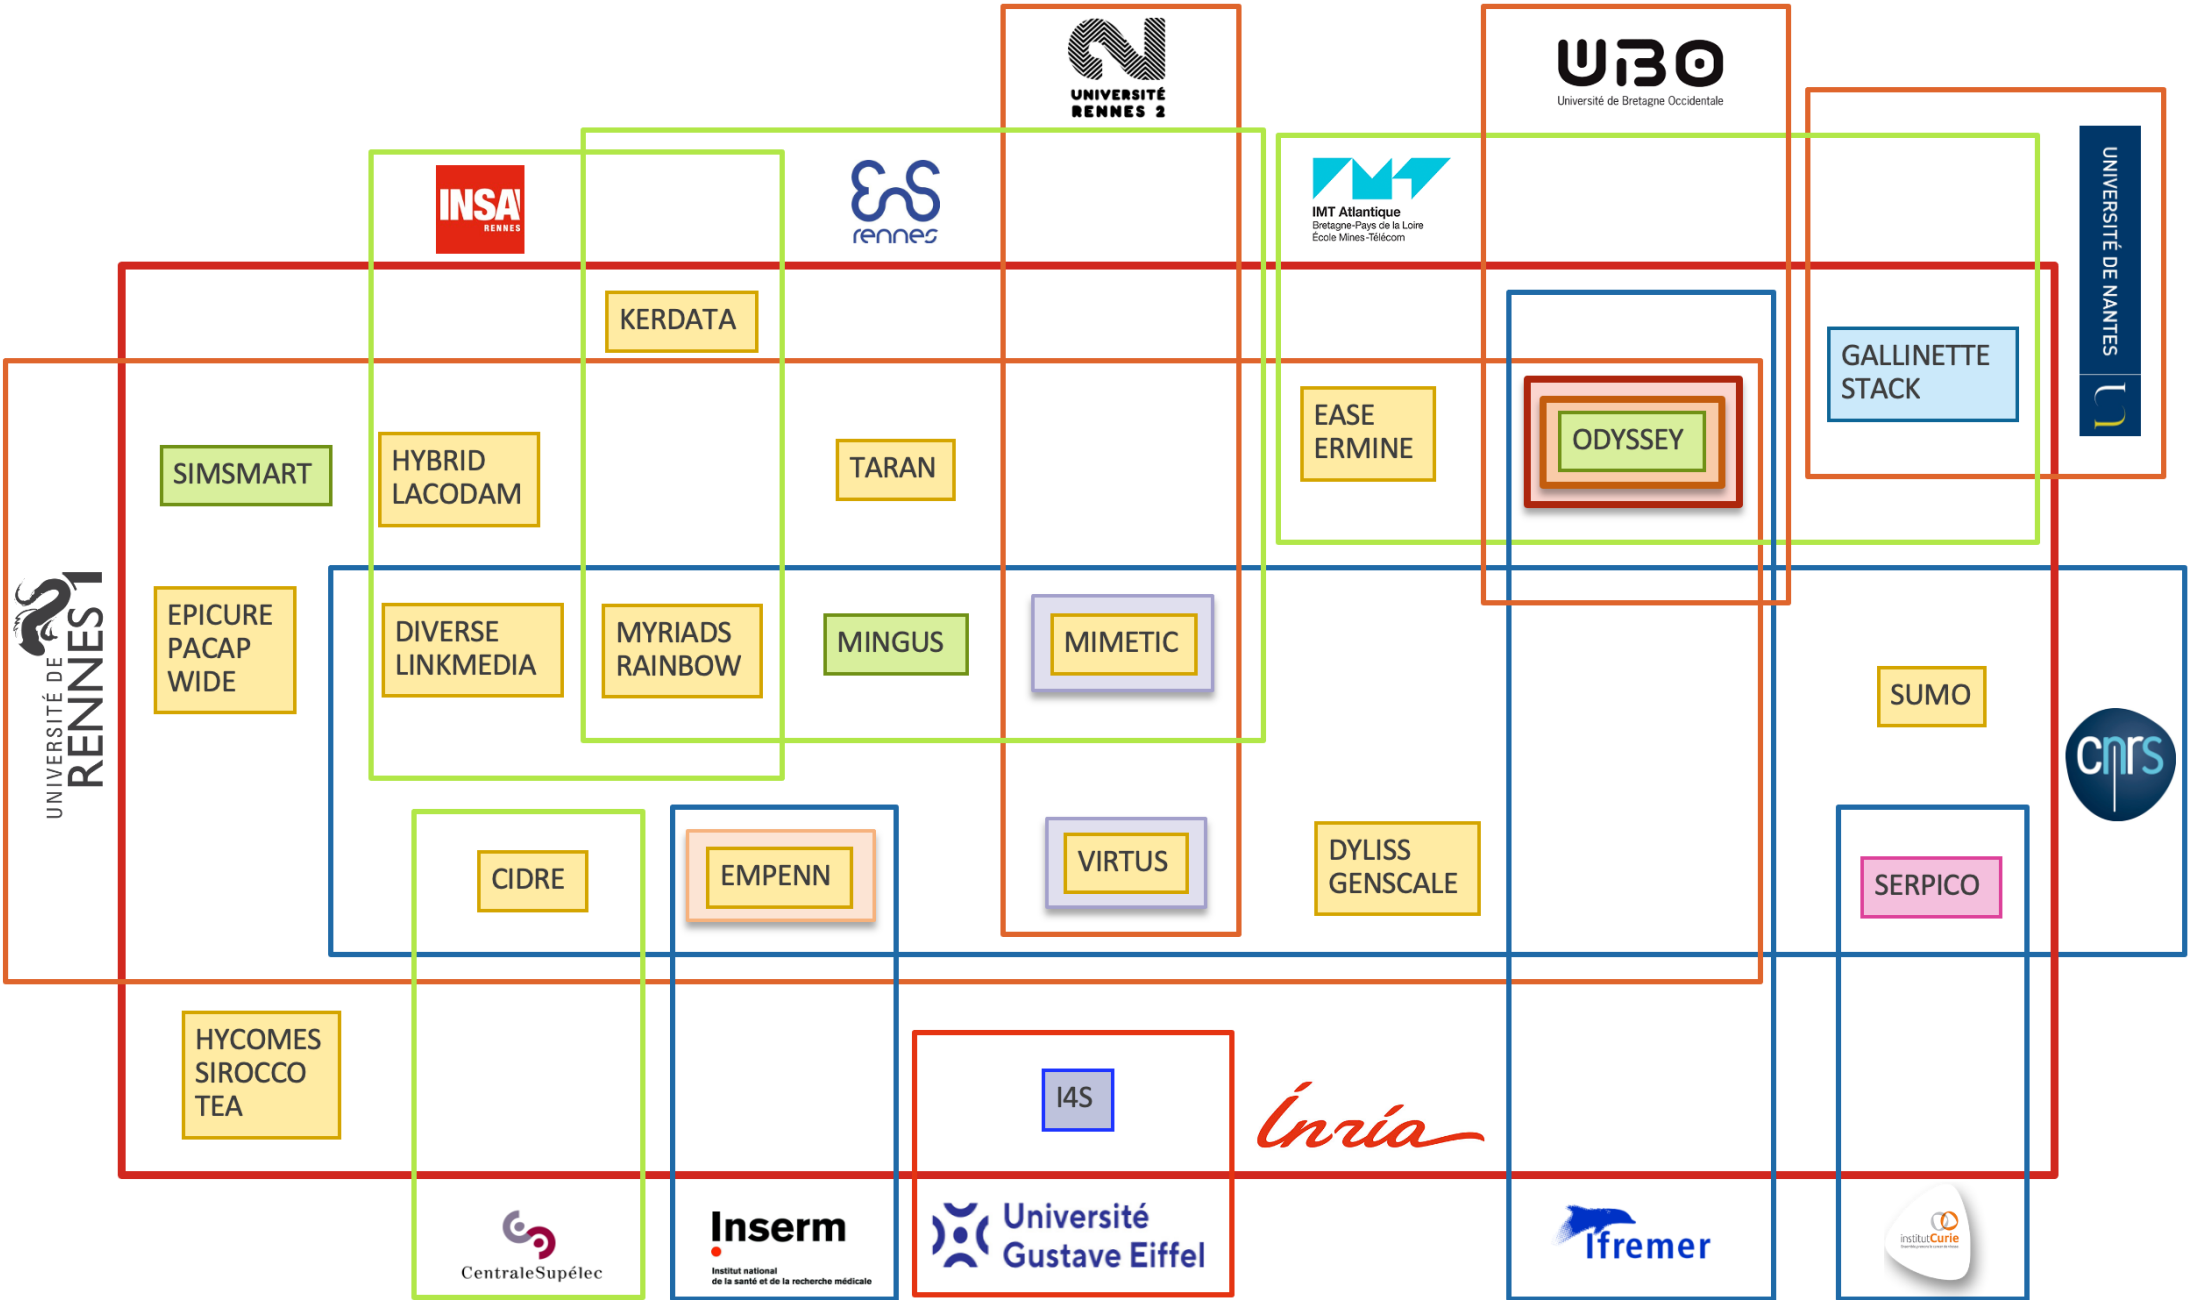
UNIVERSITÉ RENNES 2

UBO
Université de Bretagne Occidentale

INSA RENNES

ENS rennes

IMT Atlantique
Bretagne-Pays de la Loire
École Mines-Télécom

UNIVERSITÉ DE NANTES

KERDATA

GALLINETTE
STACK

EASE
ERMINE

ODYSSEY

SIMSMART

HYBRID
LACODAM

TARAN

UNIVERSITÉ DE RENNES 1

EPICURE
PACAP
WIDE

DIVERSE
LINKMEDIA

MYRIADS
RAINBOW

MINGUS

MIMETIC

SUMO

cnrs

CIDRE

EMPENN

VIRTUS

DYLISS
GENSCALE

SERPICO

HYCOMES
SIROCCO
TEA

I4S

Inria

CentraleSupélec

Inserm
Institut national de la santé et de la recherche médicale

Université Gustave Eiffel

Ifremer

institut Curie